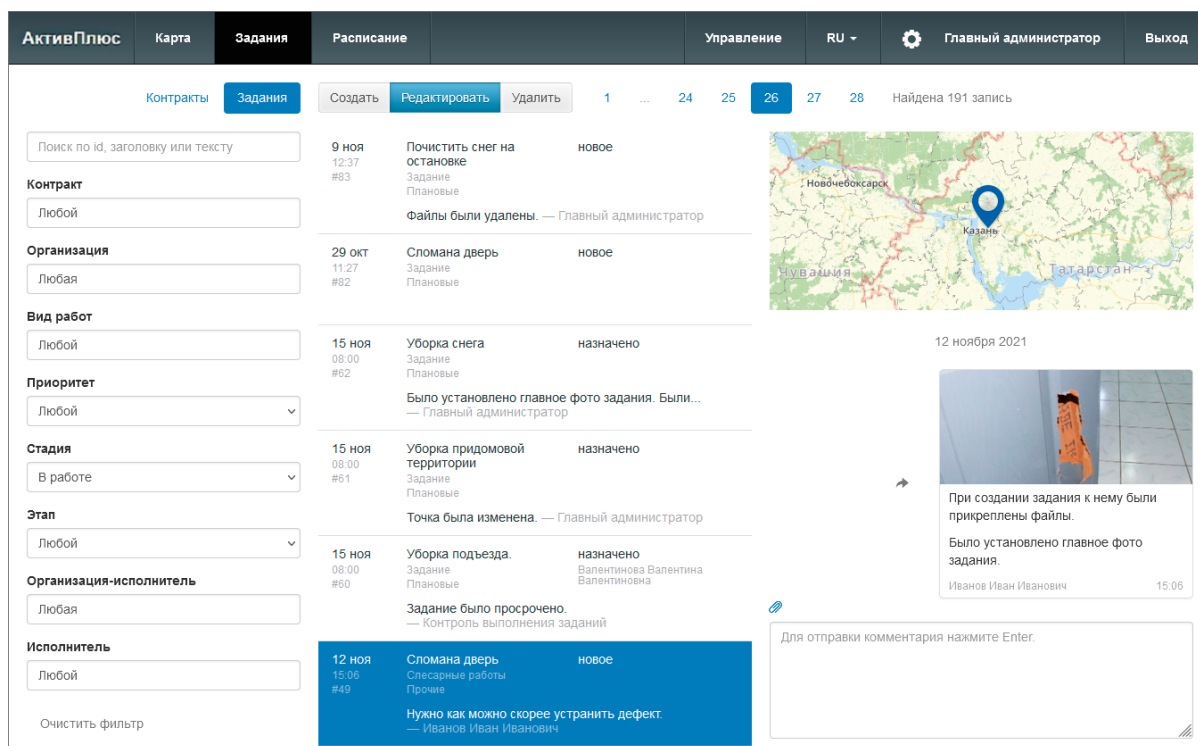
АктивПлюс Карта Задания Расписание Управление RU Главный администратор Выход

Контракты Задания

Создать Редактировать Удалить 1 ... 24 25 26 27 28 Найдена 191 запись

Поиск по id, заголовку или тексту

Контракт
Любой

Организация
Любая

Вид работ
Любой

Приоритет
Любой

Стадия
В работе

Этап
Любой

Организация-исполнитель
Любая

Исполнитель
Любой

Очистить фильтр

9 ноя 12:37 #83 Почистить снег на остановке Задание Плановые новое
Файлы были удалены. — Главный администратор

29 окт 11:27 #82 Сломана дверь Задание Плановые новое

15 ноя 08:00 #62 Уборка снега Задание Плановые назначено
Было установлено главное фото задания. Были... — Главный администратор

15 ноя 08:00 #61 Уборка придомовой территории Задание Плановые назначено
Точка была изменена. — Главный администратор

15 ноя 08:00 #60 Уборка подъезда. Задание Плановые назначено Валентинова Валентина Валентиновна
Задание было просрочено. — Контроль выполнения заданий

12 ноя 15:06 #49 Сломана дверь Слесарные работы Прочие новое
Нужно как можно скорее устранить дефект. — Иванов Иван Иванович

Новочебоксарск
Казань
Чувашия
Татарстан

12 ноября 2021

При создании задания к нему были прикреплены файлы.

Было установлено главное фото задания.

Иванов Иван Иванович 15:06

Для отправки комментария нажмите Enter.